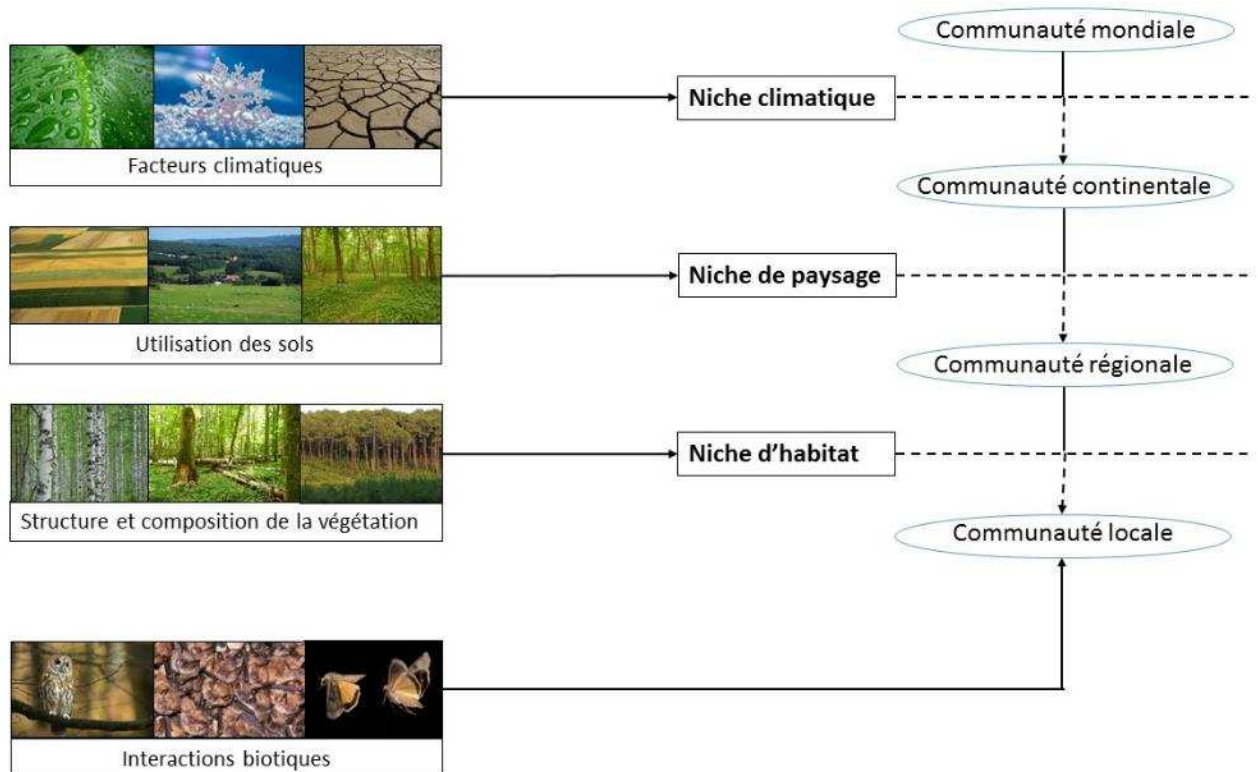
Facteurs climatiques

Niche climatique

Communauté mondiale

Communauté continentale

Utilisation des sols

Niche de paysage

Communauté régionale

Structure et composition de la végétation

Niche d’habitat

Communauté locale

Interactions biotiques